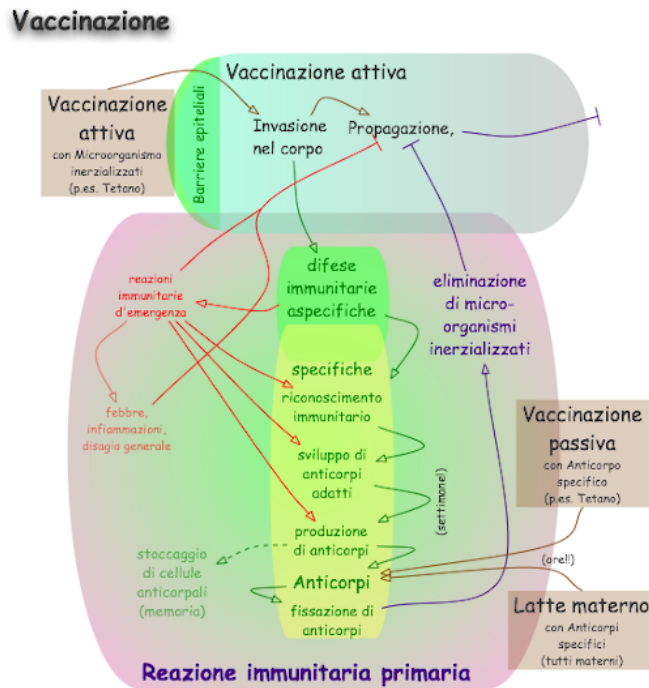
Vaccinazione

Vaccinazione attiva

Vaccinazione attiva
con Microorganismo inerzializzati (p.es. Tetano)

Barriere epiteliali

Invasione nel corpo

Propagazione,

difese immunitarie aspecifiche

reazioni immunitarie d'emergenza

febbre, infiammazioni, disagio generale

eliminazione di micro-organismi inerzializzati

specifiche

riconoscimento immunitario

sviluppo di anticorpi adatti

(settimane!)

produzione di anticorpi

stoccaggio di cellule anticorpali (memoria)

Anticorpi

fissazione di anticorpi

Vaccinazione passiva
con Anticorpo specifico (p.es. Tetano)

(ore!)

Latte materno
con Anticorpi specifici (tutti materni)

Reazione immunitaria primaria